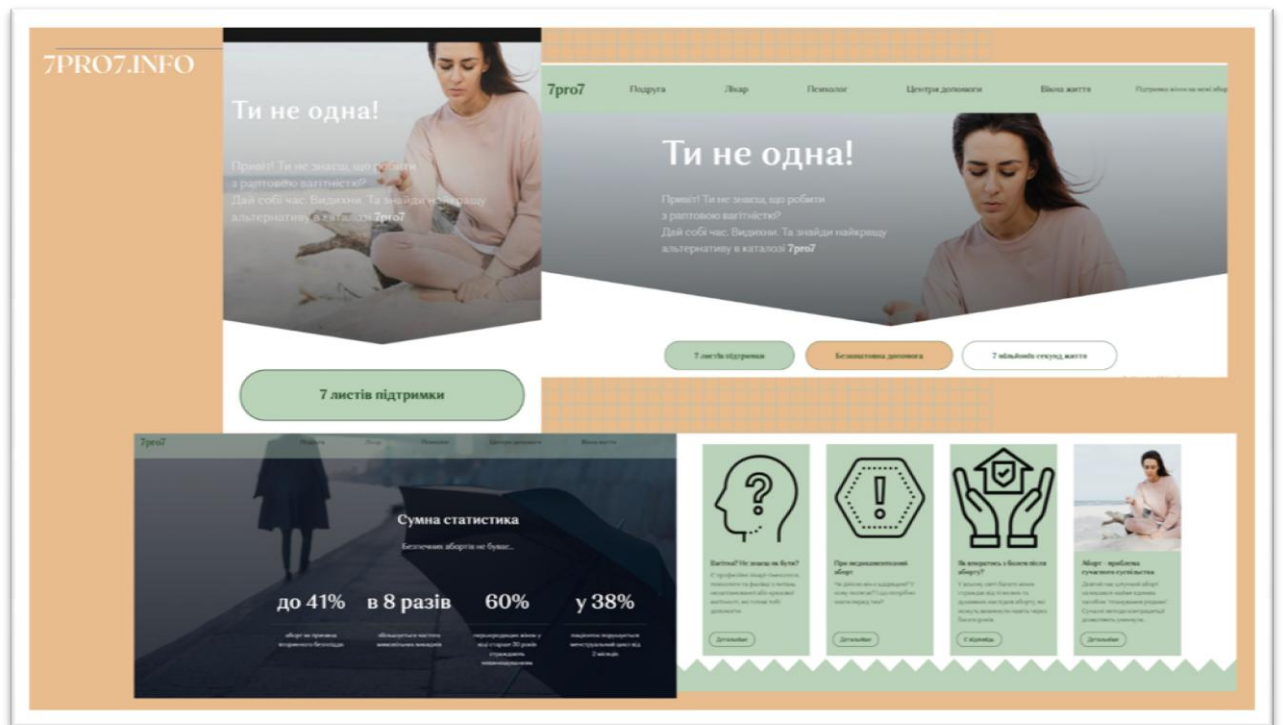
7PRO7.INFO

Ти не одна!

Привіт! Ти не знаєш, що робити з раптовою вагітністю? Дай собі час. Видихни. Та знайди найкращу альтернативу в каталозі 7pro7

7 листів підтримки

7pro7 Подруга Лікар Психолог Центри допомоги Вікна життя Підтримка жінок на межі аборту

Ти не одна!

Привіт! Ти не знаєш, що робити з раптовою вагітністю? Дай собі час. Видихни. Та знайди найкращу альтернативу в каталозі 7pro7

7 листів підтримки

Безкоштовна допомога

7 мільйонів секунд життя

7pro7 Подруга Лікар Психолог Центри допомоги Вікна життя

Сумна статистика

Безпечних абортів не буває...

до 41%

в 8 разів

60%

у 38%

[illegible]

Вагітна? Не знаєш як бути?

Про медикаментозний аборт

Як впоратись з болем після аборту?

Аборт - проблема сучасного суспільства

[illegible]

Детальніше

Детальніше

Усі відповіді

Детальніше